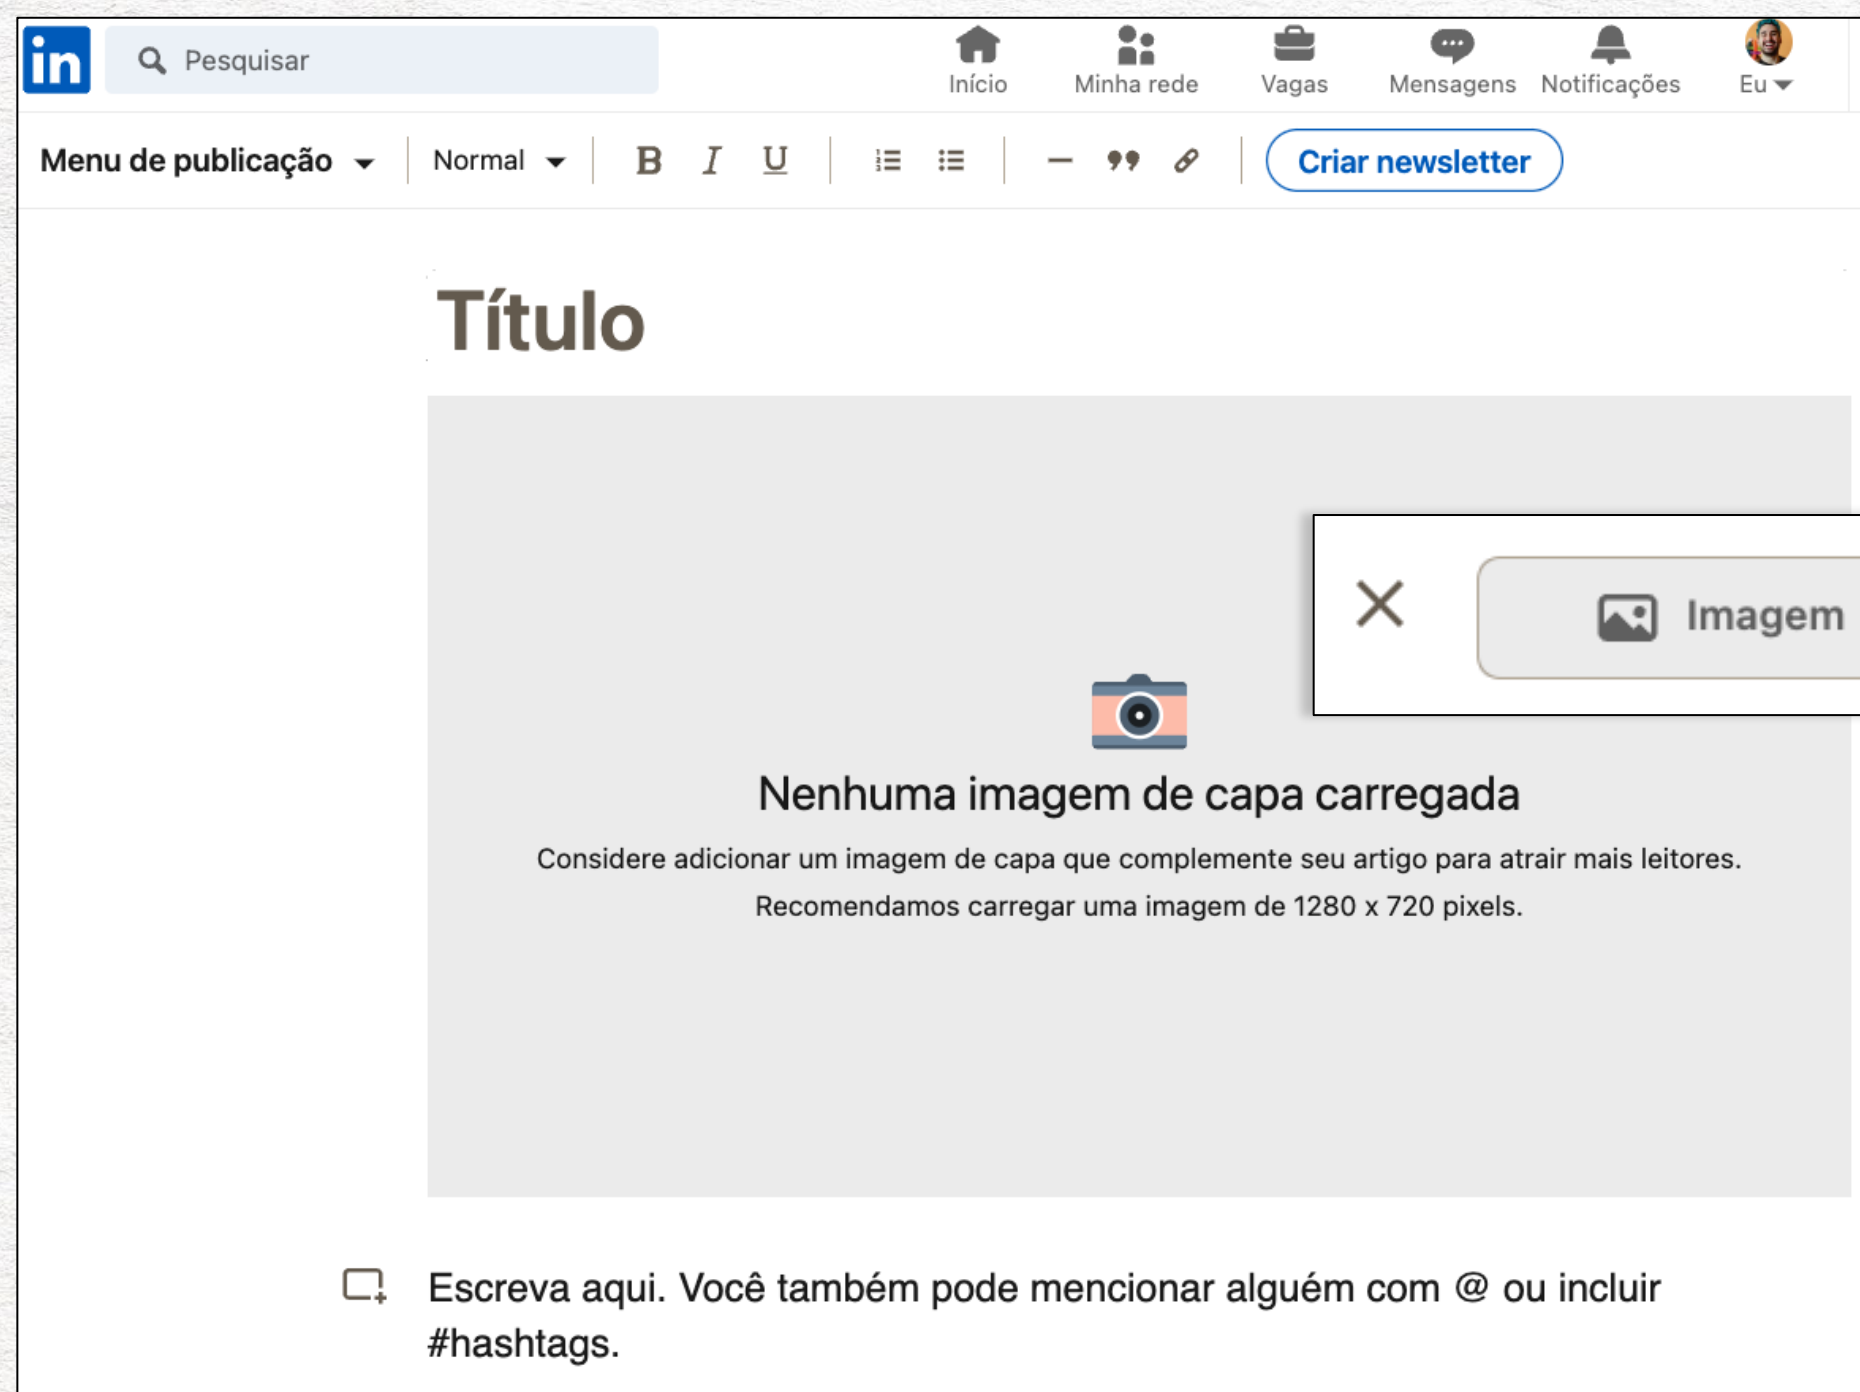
in Pesquisar

Início Minha rede Vagas Mensagens Notificações Eu

Menu de publicação Normal B I U Criar newsletter

Título

Imagem

Nenhuma imagem de capa carregada

Considere adicionar um imagem de capa que complemente seu artigo para atrair mais leitores.
Recomendamos carregar uma imagem de 1280 x 720 pixels.

Escreva aqui. Você também pode mencionar alguém com @ ou incluir #hashtags.